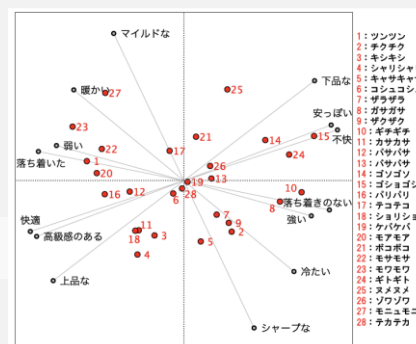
マイルドな
暖かい
27
25
下品な
安っぽい
不快
23
弱い
22
21
14
15
落ち着いた
1
17
24
20
26
16
12
19
13
10
6
28
落ち着きのない
8
強い
快適
高級感のある
11
7
9
18
3
2
5
4
上品な
冷たい
シャープな

1：ツンツン
2：チクチク
3：キシキシ
4：シャリシャ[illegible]
5：キャサキャ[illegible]
6：コシュコシ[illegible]
7：ザラザラ
8：ガサガサ
9：ザクザク
10：ギチギチ
11：カサカサ
12：パサパサ
13：バサバサ
14：ゴソゴソ
15：ゴショゴシ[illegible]
16：パリパリ
17：チコチコ
18：ショリショ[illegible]
19：ケバケバ
20：モアモア
21：ボコボコ
22：モサモサ
23：モワモワ
24：ギトギト
25：ヌメヌメ
26：ゾワゾワ
27：モニュモニ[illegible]
28：チカチカ